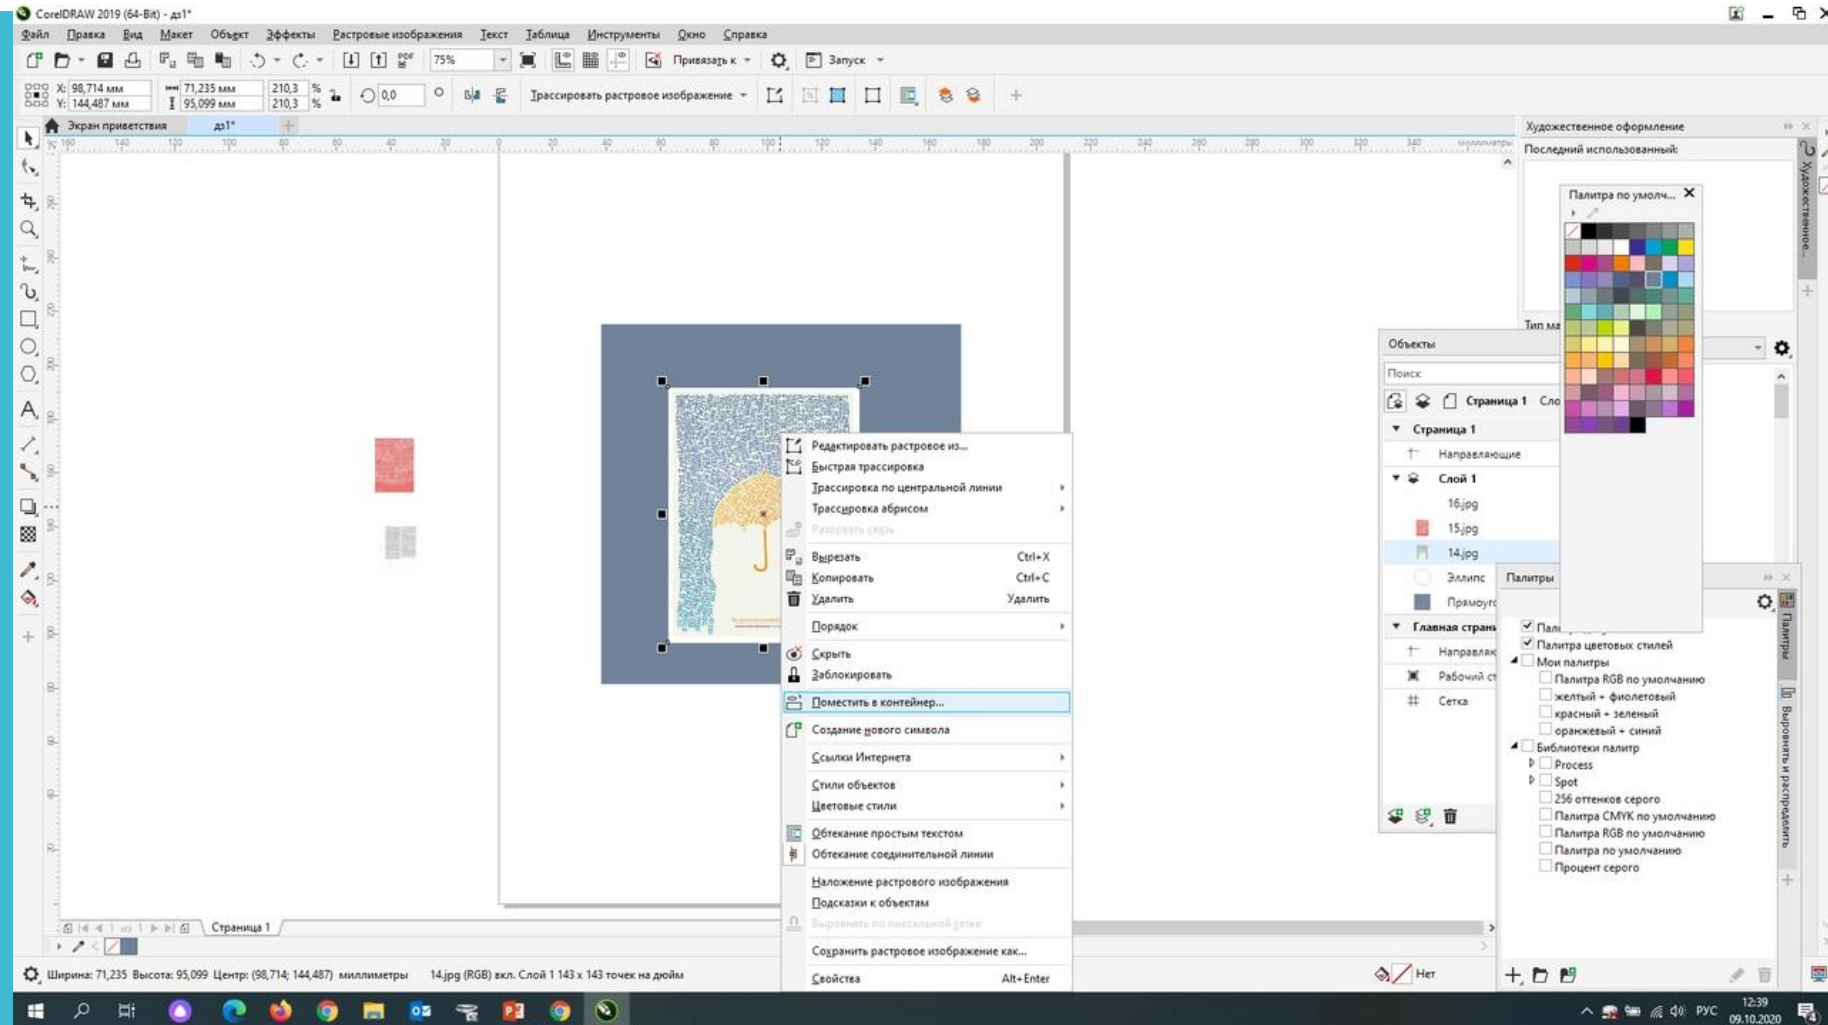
CorelDRAW 2019 (64-Bit) - дз1*

Файл Правка Вид Макет Объект Эффекты Растровые изображения Текст Таблица Инструменты Окно Справка

75% Привязать к Запуск

X: 98,714 мм Y: 144,487 мм 71,235 мм 95,099 мм 210,3 210,3 % 0,0 Трассировать растровое изображение

Экран приветствия дз1*

Художественное оформление
Последний использованный:

Палитра по умолч...

Тип ма

Объекты
Поиск
Страница 1 Сло
Страница 1
Направляющие
Слой 1
16.jpg
15.jpg
14.jpg
Эллипс
Прямоуго
Главная стран
Направляю
Рабочий ст
Сетка

Палитры
Пали
Палитра цветовых стилей
Мои палитры
Палитра RGB по умолчанию
желтый + фиолетовый
красный + зеленый
оранжевый + синий
Библиотеки палитр
Process
Spot
256 оттенков серого
Палитра CMYK по умолчанию
Палитра RGB по умолчанию
Палитра по умолчанию
Процент серого

Редактировать растровое из...
Быстрая трассировка
Трассировка по центральной линии
Трассировка абрисом
Разорвать связь
Вырезать Ctrl+X
Копировать Ctrl+C
Удалить Удалить
Порядок
Скрыть
Заблокировать
Поместить в контейнер...
Создание нового символа
Ссылки Интернета
Стили объектов
Цветовые стили
Обтекание простым текстом
Обтекание соединительной линии
Наложение растрового изображения
Подсказки к объектам
Выровнять по пиксельной сетке
Сохранить растровое изображение как...
Свойства Alt+Enter

1 из 1 Страница 1

Ширина: 71,235 Высота: 95,099 Центр: (98,714; 144,487) миллиметры 14.jpg (RGB) вкл. Слой 1 143 x 143 точек на дюйм

Нет

Художественное...
Палитры
Выровнять и распределить

РУС 12:39 09.10.2020